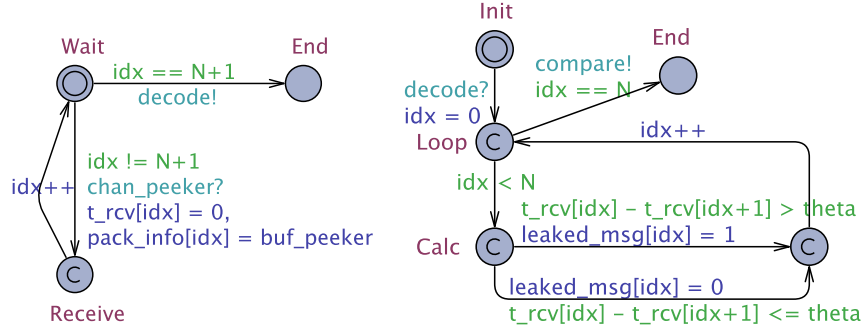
Wait

End

idx == N+1

decode!

idx++

idx != N+1

chan_peeker?

t_rcv[idx] = 0,

pack_info[idx] = buf_peeker

C

Receive

Init

End

compare!

idx == N

decode?

idx = 0

C

Loop

idx++

idx < N

t_rcv[idx] - t_rcv[idx+1] > theta

C

Calc

leaked_msg[idx] = 1

C

leaked_msg[idx] = 0

t_rcv[idx] - t_rcv[idx+1] <= theta